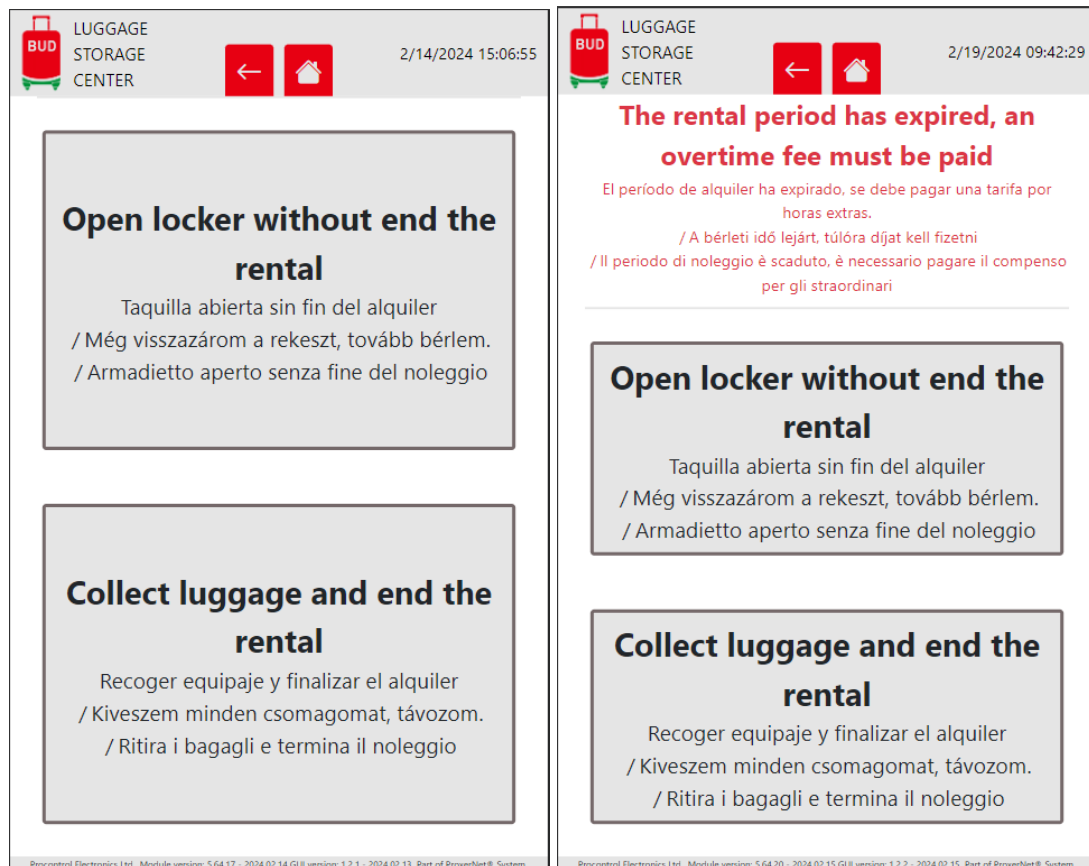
BUD

LUGGAGE STORAGE CENTER

2/14/2024 15:06:55

Open locker without end the rental

Taquilla abierta sin fin del alquiler / Még visszazárom a rekeszt, tovább bérlem. / Armadietto aperto senza fine del noleggio

Collect luggage and end the rental

Recoger equipaje y finalizar el alquiler / Kiveszem minden csomagomat, távozom. / Ritira i bagagli e termina il noleggio

Procontrol Electronics Ltd. Module version: 5.64.17 - 2024.02.14 GUI version: 1.2.1 - 2024.02.13. Part of ProxerNet® System

BUD

LUGGAGE STORAGE CENTER

2/19/2024 09:42:29

The rental period has expired, an overtime fee must be paid

El período de alquiler ha expirado, se debe pagar una tarifa por horas extras. / A bérleti idő lejárt, túlóra díjat kell fizetni / Il periodo di noleggio è scaduto, è necessario pagare il compenso per gli straordinari

Open locker without end the rental

Taquilla abierta sin fin del alquiler / Még visszazárom a rekeszt, tovább bérlem. / Armadietto aperto senza fine del noleggio

Collect luggage and end the rental

Recoger equipaje y finalizar el alquiler / Kiveszem minden csomagomat, távozom. / Ritira i bagagli e termina il noleggio

Procontrol Electronics Ltd. Module version: 5.64.20 - 2024.02.15 GUI version: 1.2.2 - 2024.02.15. Part of ProxerNet® System